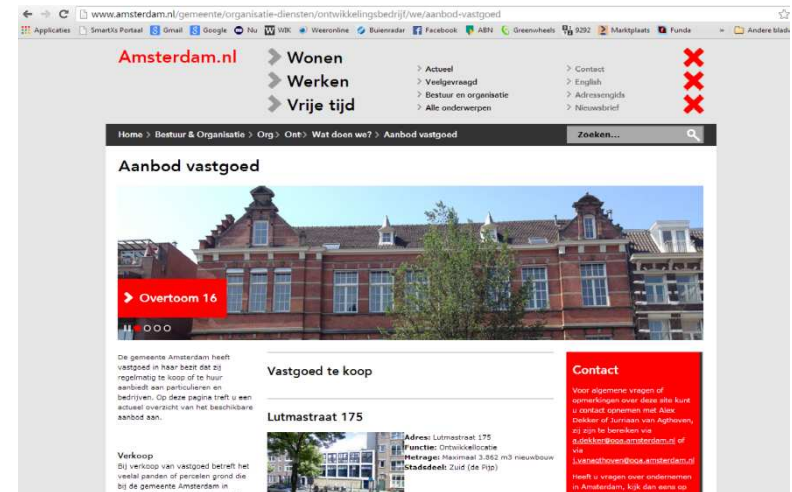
www.amsterdam.nl/gemeente/organisatie-diensten/ontwikkelingsbedrijf/we/aanbod-vastgoed

Applicaties SmartXs Portaal Gmail Google Nu WIK Weeronline Buienradar Facebook ABN Greenwheels 9292 Marktplaats Funda » Andere blad

Amsterdam.nl

Wonen
Werken
Vrije tijd

Actueel
Veelgevraagd
Bestuur en organisatie
Alle onderwerpen

Contact
English
Adresgids
Nieuwsbrief

Home > Bestuur & Organisatie > Org > Ont > Wat doen we? > Aanbod vastgoed

Zoeken...

Aanbod vastgoed

Overtoom 16

De gemeente Amsterdam heeft vastgoed in haar bezit dat zij regelmatig te koop of te huur aanbiedt aan particulieren en bedrijven. Op deze pagina treft u een actueel overzicht van het beschikbare aanbod aan.

Verkoop
Bij verkoop van vastgoed betreft het veelal panden of percelen grond die bij de gemeente Amsterdam in

Vastgoed te koop

Lutmastraat 175

Adres: Lutmastraat 175
Functie: Ontwikkellocatie
Metrage: Maximaal 3.862 m3 nieuwbouw
Stadsdeel: Zuid (de Pijp)

Contact

Voor algemene vragen of opmerkingen over deze site kunt u contact opnemen met Alex Dekker of Jurnaan van Agthoven, zij zijn te bereiken via a.dekker@oga.amsterdam.nl of via j.vanagthoven@oga.amsterdam.nl

Heeft u vragen over ondernemen in Amsterdam, kijk dan eens op